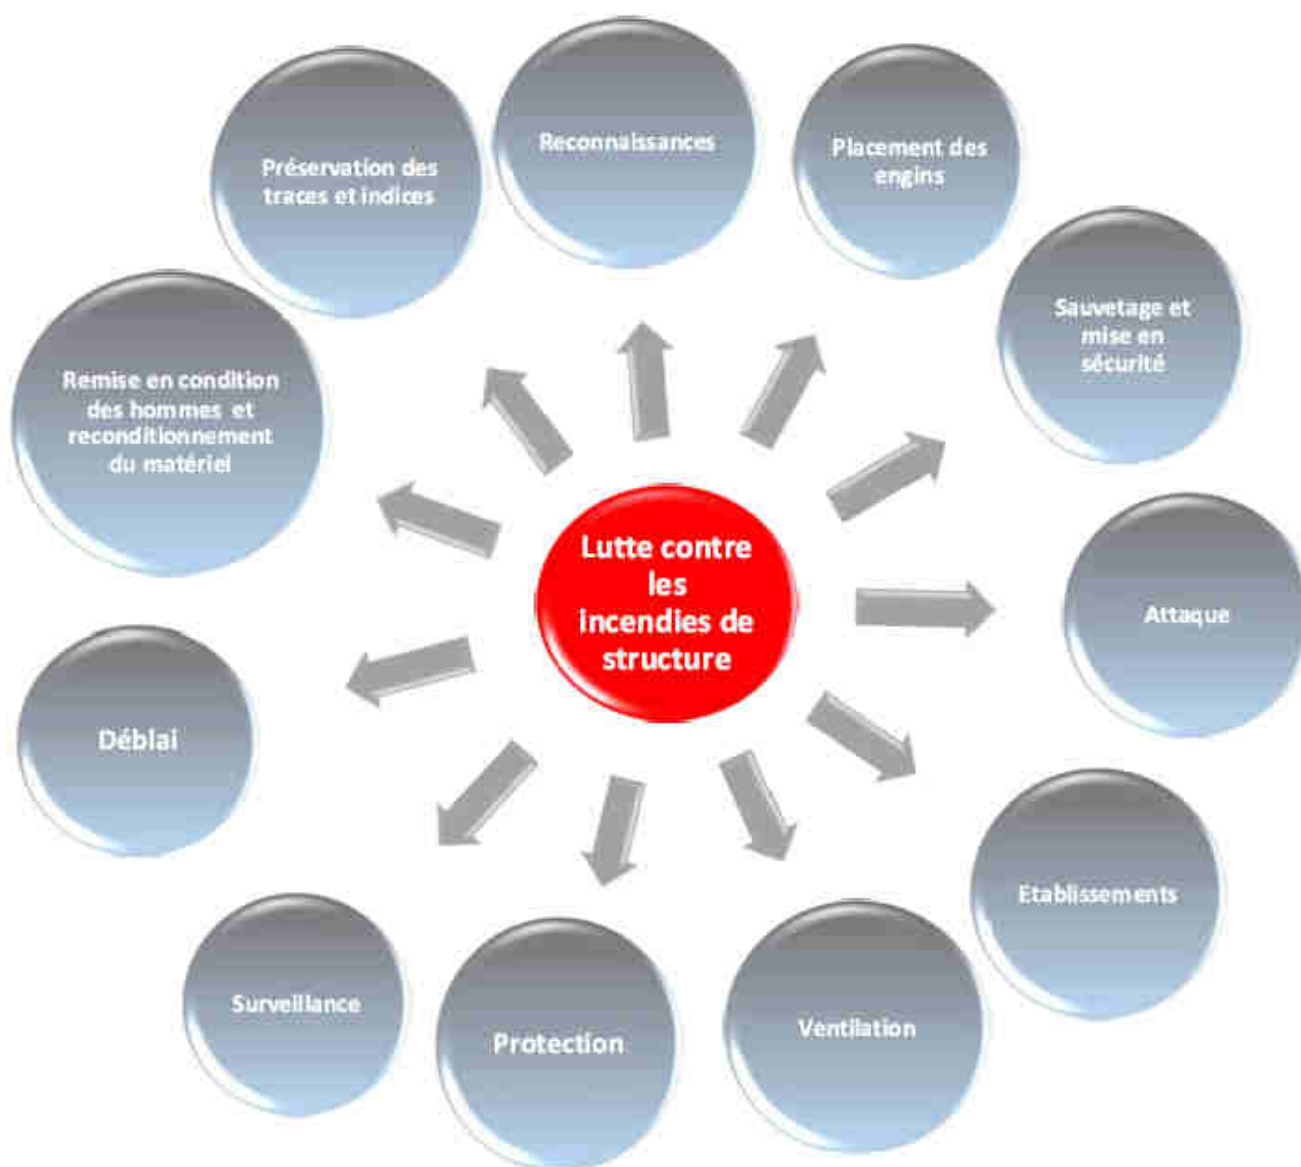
Lutte contre les incendies de structure

Reconnaissances

Placement des engins

Sauvetage et mise en sécurité

Attaque

Etablissements

Ventilation

Protection

Surveillance

Déblai

Remise en condition des hommes et reconditionnement du matériel

Préservation des traces et indices